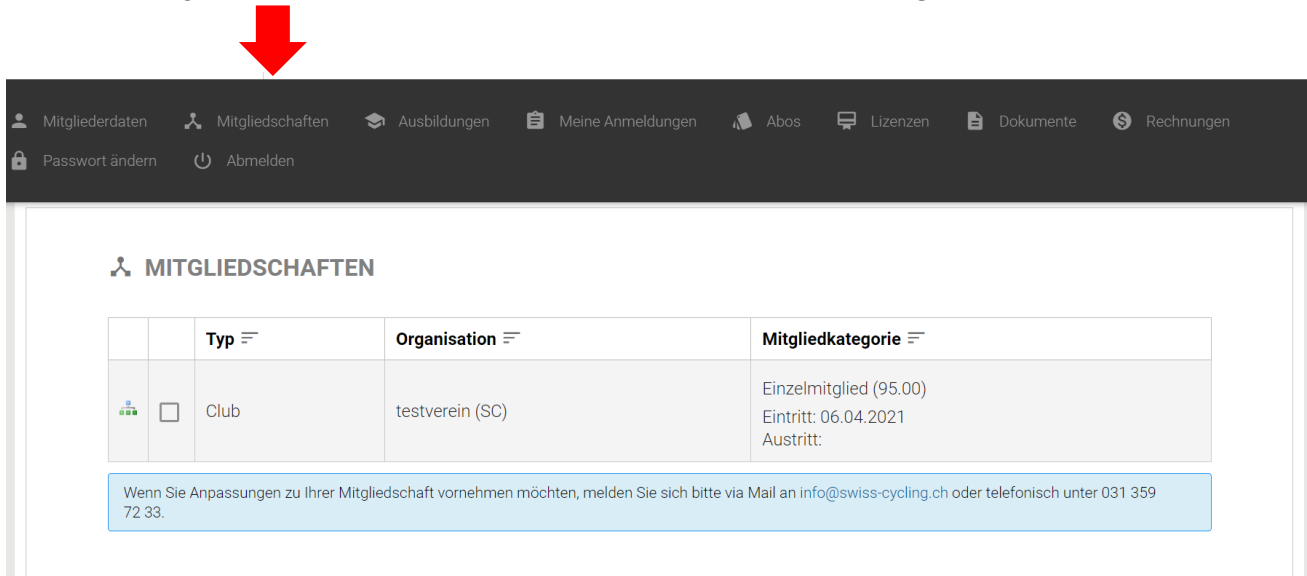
Mitgliederdaten Mitgliedschaften Ausbildungen Meine Anmeldungen Abos Lizenzen Dokumente Rechnungen
Passwort ändern Abmelden

MITGLIEDSCHAFTEN

| | | Typ | Organisation | Mitgliedkategorie |
|---|---|---|---|---|
| | ☐ | Club | testverein (SC) | Einzelmitglied (95.00) Eintritt: 06.04.2021 Austritt: |

Wenn Sie Anpassungen zu Ihrer Mitgliedschaft vornehmen möchten, melden Sie sich bitte via Mail an info@swiss-cycling.ch oder telefonisch unter 031 359 72 33.